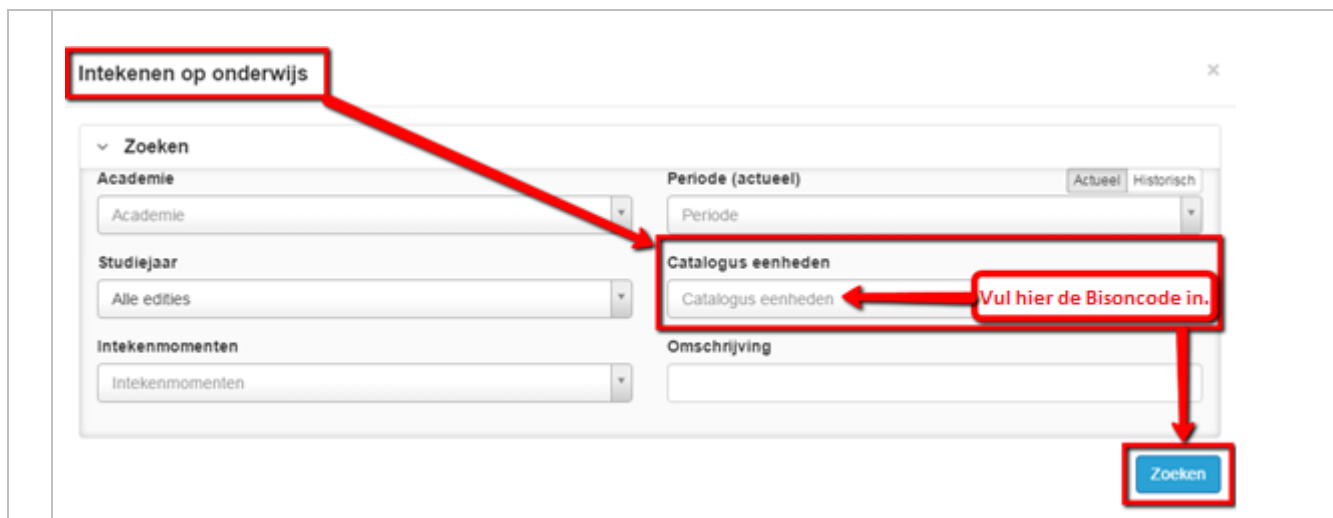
Intekenen op onderwijs

×

Zoeken

Academie

Academie

Periode (actueel)

Actueel Historisch

Periode

Studiejaar

Alle edities

Catalogus eenheden

Catalogus eenheden

Vul hier de Bisoncode in.

Intekenmomenten

Intekenmomenten

Omschrijving

Zoeken